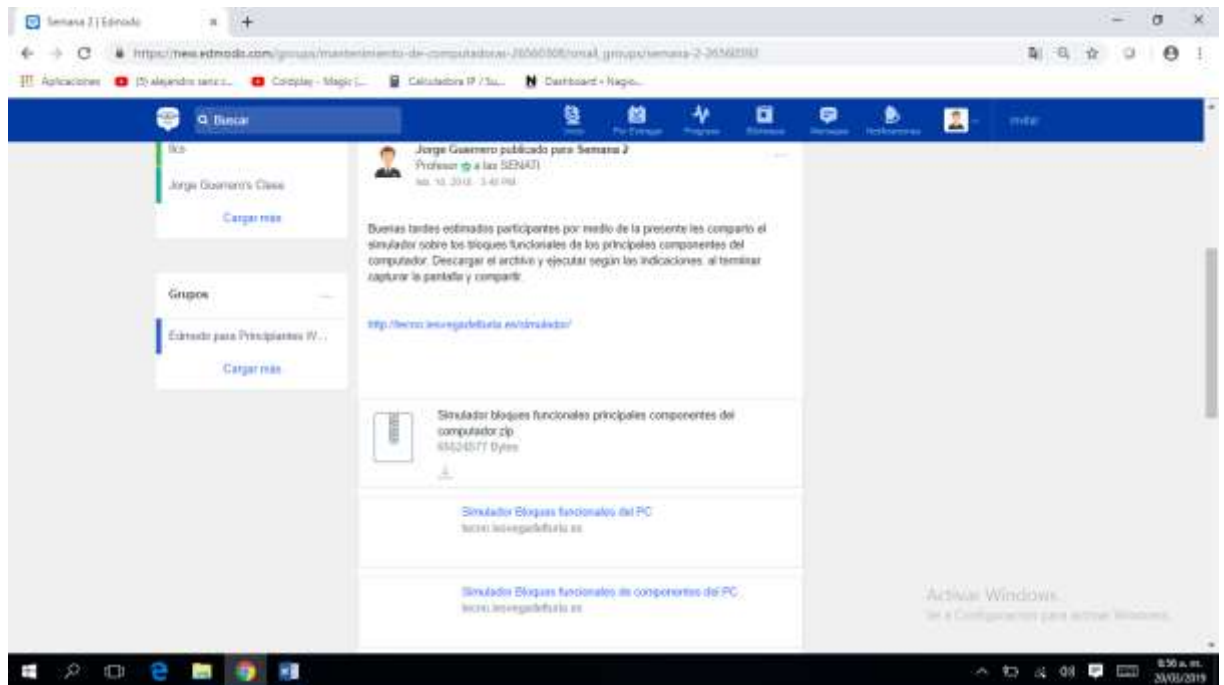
Semana 2 | Edmodo

https://new.edmodo.com/groups/mantenimiento-de-computadoras-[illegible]/small_groups/semana-2-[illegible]

Aplicaciones (5) alejandro sanz -... Coldplay - Magic (... Calculadora IP / Su... Dashboard - Nagio...

Buscar

Inicio Por Entregar Progreso Biblioteca Mensajes Notificaciones Invitar

lks

Jorge Guerrero's Class

Cargar más

Grupos

Edmodo para Principiantes W...

Cargar más

Jorge Guerrero publicado para Semana 2
Profesor a las SENATI
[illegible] 2018 · 3:40 PM

Buenas tardes estimados participantes por medio de la presente les comparto el simulador sobre los bloques funcionales de los principales componentes del computador. Descargar el archivo y ejecutar según las indicaciones. al terminar capturar la pantalla y compartir.

http://tecno.iesvegadeltunia.es/simulador/

Simulador bloques funcionales principales componentes del computador.zip
65524577 Bytes

Simulador Bloques funcionales del PC
tecno.iesvegadeltuna.es

Simulador Bloques funcionales de componentes del PC
tecno.iesvegadeltuna.es

Activar Windows
Ve a Configuración para activar Windows.

8:56 a. m.
20/03/2019